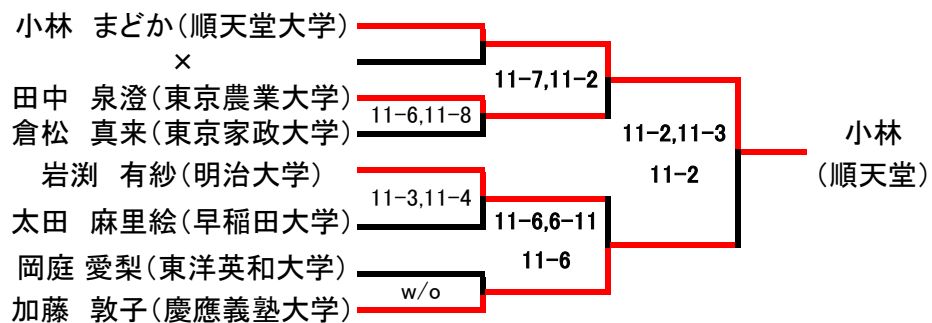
小林　まどか(順天堂大学)
×
田中　泉澄(東京農業大学)
倉松　真来(東京家政大学)
岩渕　有紗(明治大学)
太田　麻里絵(早稲田大学)
岡庭 愛梨(東洋英和大学)
加藤　敦子(慶應義塾大学)

11-6,11-8
11-7,11-2
11-3,11-4
11-6,6-11
11-6
w/o
11-2,11-3
11-2

小林
(順天堂)